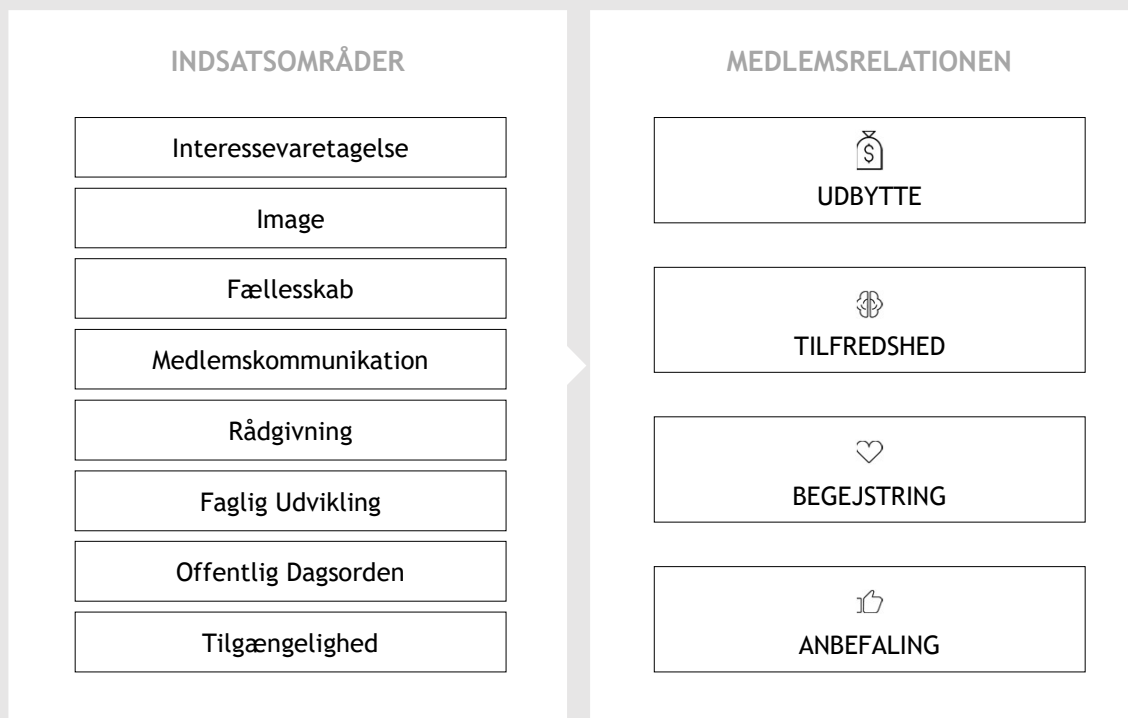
INDSATSOMRÅDER

Interessevaretagelse

Image

Fællesskab

Medlemskommunikation

Rådgivning

Faglig Udvikling

Offentlig Dagsorden

Tilgængelighed

MEDLEMSRELATIONEN

UDBYTTE

TILFREDSHED

BEGEJSTRING

ANBEFALING